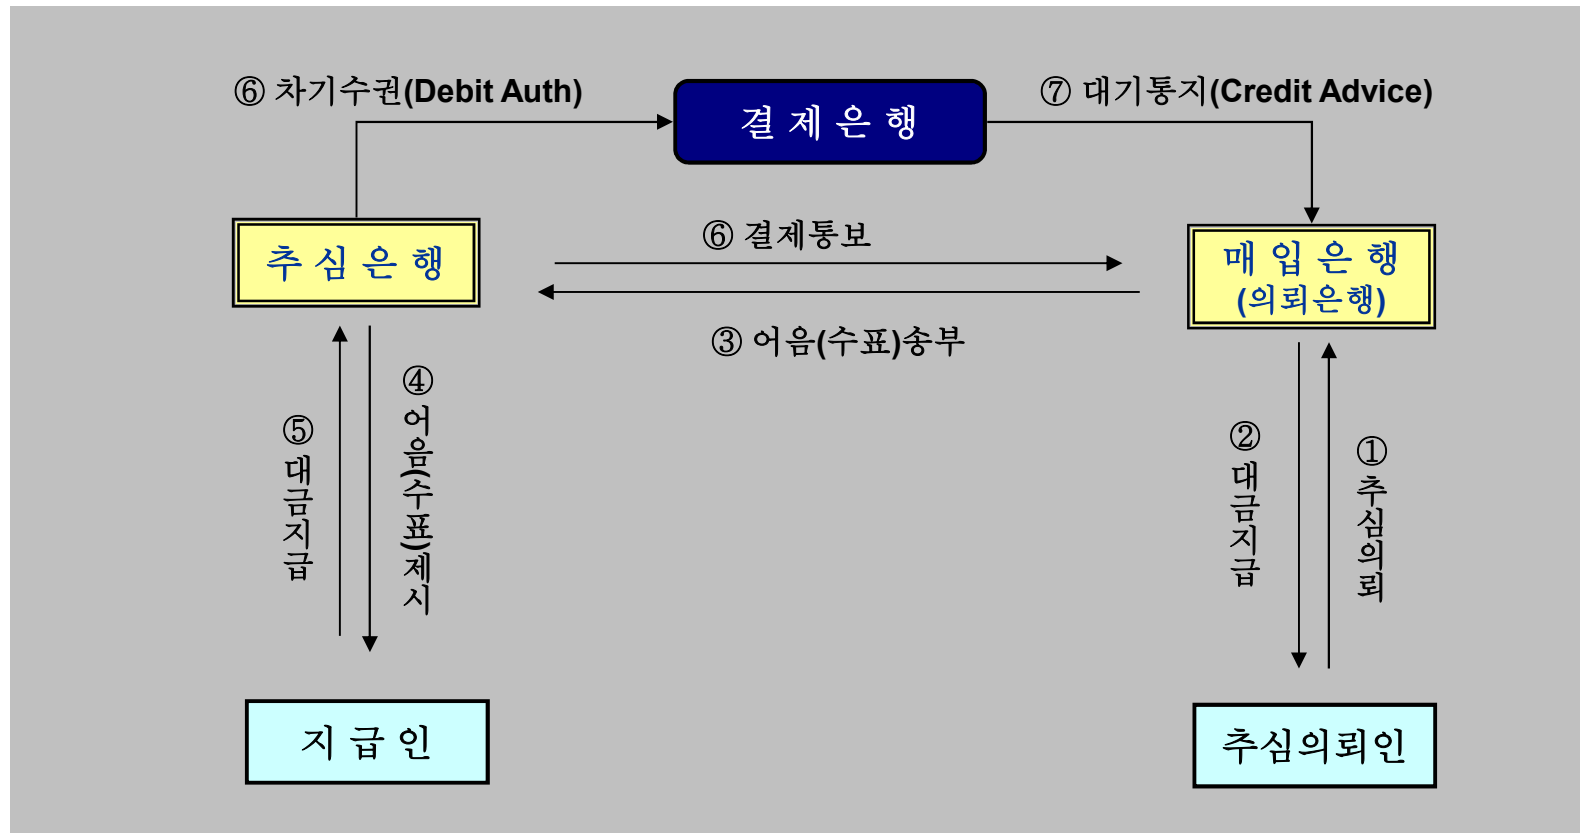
⑥ 차기수권(Debit Auth)

결 제 은 행

⑦ 대기통지(Credit Advice)

추 심 은 행

⑥ 결제통보

③ 어음(수표)송부

매 입 은 행
(의뢰은행)

⑤ 대금지급

④ 어음(수표)제시

② 대금지급

① 추심의뢰

지 급 인

추심의뢰인